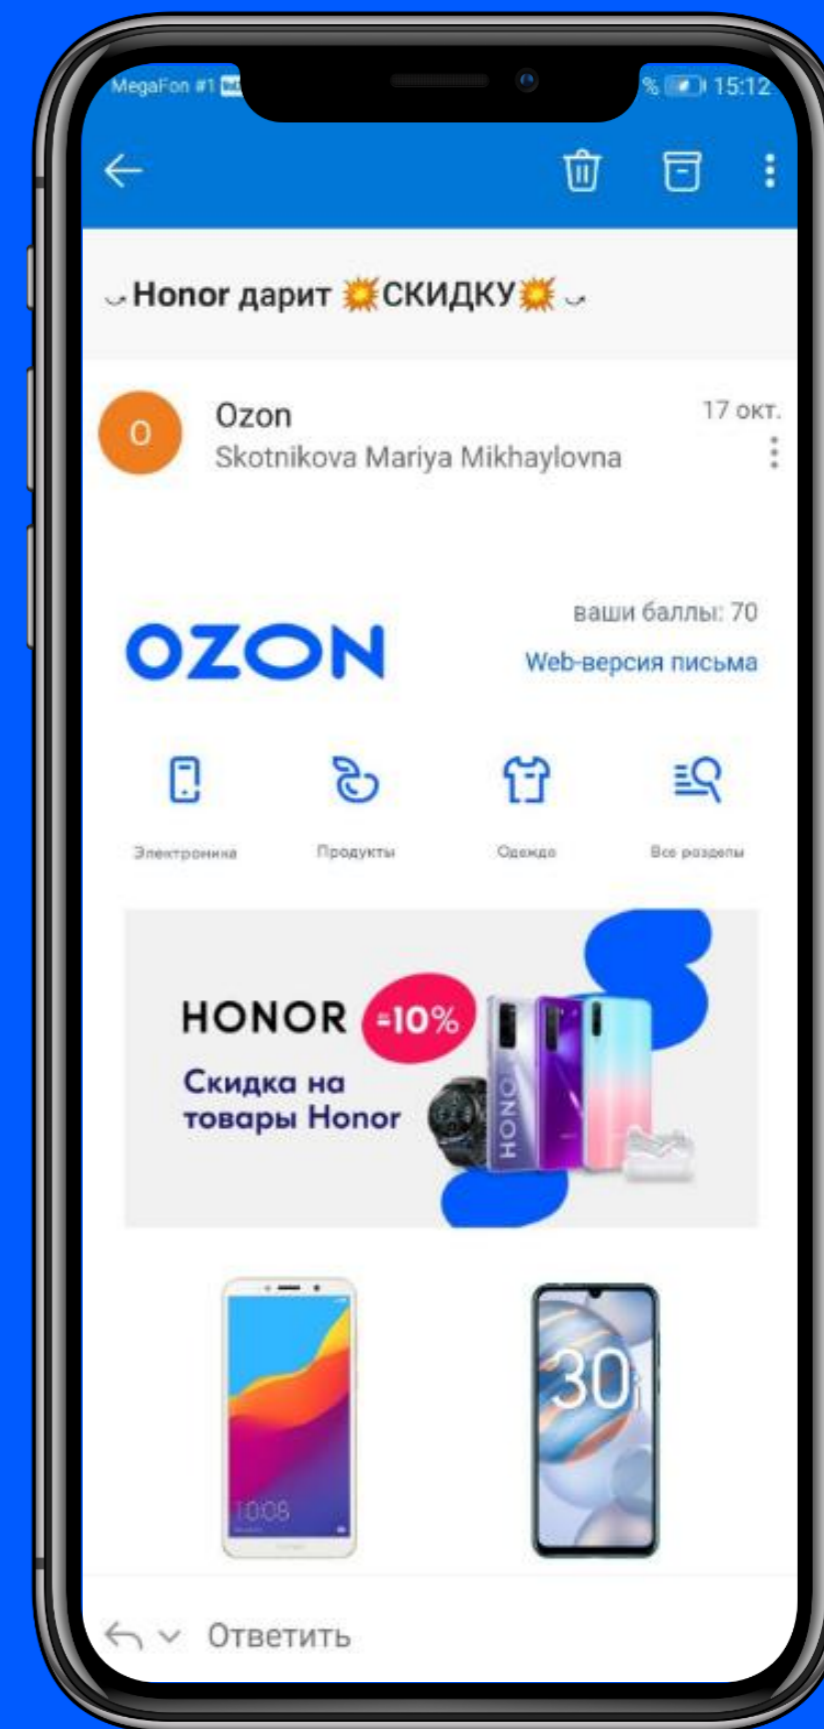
MegaFon #1 % 15:12

Honor дарит 💥СКИДКУ💥

O
Ozon
Skotnikova Mariya Mikhaylovna
17 окт.

OZON
ваши баллы: 70
Web-версия письма

Электроника
Продукты
Одежда
Все разделы

HONOR -10%
Скидка на товары Honor

HONOR

10:08

30i

Ответить